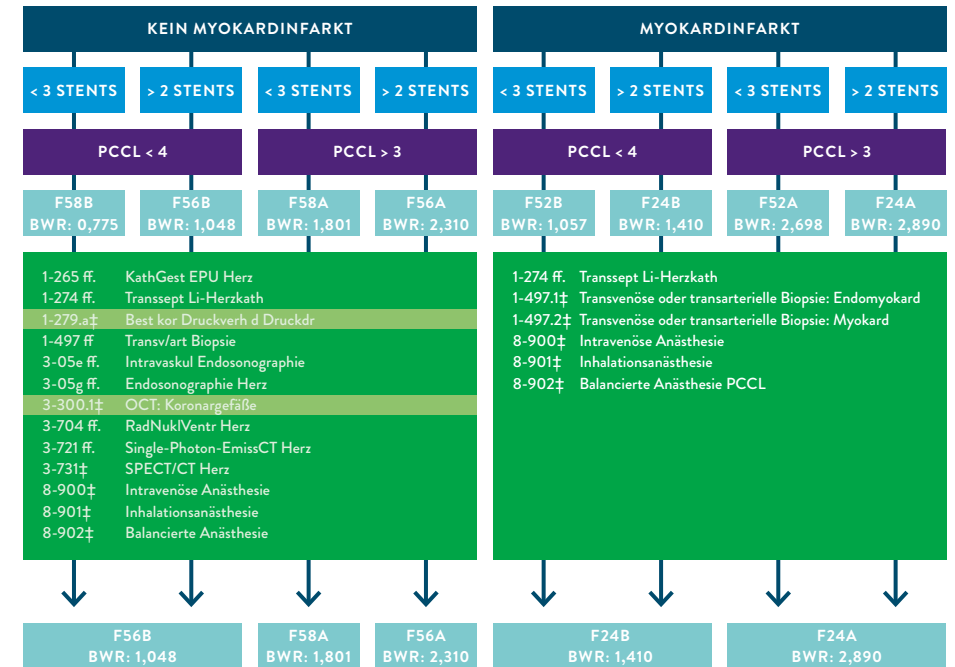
KEIN MYOKARDINFARKT

< 3 STENTS
> 2 STENTS
< 3 STENTS
> 2 STENTS

PCCL < 4
PCCL > 3

F58B BWR: 0,775
F56B BWR: 1,048
F58A BWR: 1,801
F56A BWR: 2,310

1-265 ff. KathGest EPU Herz
1-274 ff. Transsept Li-Herzkath
1-279.a‡ Best kor Druckverh d Druckdr
1-497 ff Transv/art Biopsie
3-05e ff. Intravaskul Endosonographie
3-05g ff. Endosonographie Herz
3-300.1‡ OCT: Koronargefäße
3-704 ff. RadNuklVentr Herz
3-721 ff. Single-Photon-EmissCT Herz
3-731‡ SPECT/CT Herz
8-900‡ Intravenöse Anästhesie
8-901‡ Inhalationsanästhesie
8-902‡ Balancierte Anästhesie

F56B BWR: 1,048
F58A BWR: 1,801
F56A BWR: 2,310

MYOKARDINFARKT

< 3 STENTS
> 2 STENTS
< 3 STENTS
> 2 STENTS

PCCL < 4
PCCL > 3

F52B BWR: 1,057
F24B BWR: 1,410
F52A BWR: 2,698
F24A BWR: 2,890

1-274 ff. Transsept Li-Herzkath
1-497.1‡ Transvenöse oder transarterielle Biopsie: Endomyokard
1-497.2‡ Transvenöse oder transarterielle Biopsie: Myokard
8-900‡ Intravenöse Anästhesie
8-901‡ Inhalationsanästhesie
8-902‡ Balancierte Anästhesie PCCL

F24B BWR: 1,410
F24A BWR: 2,890